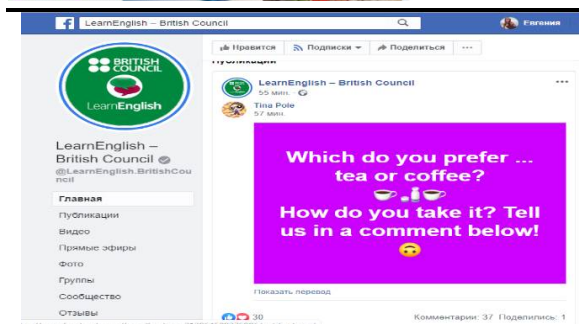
LearnEnglish – British Council

Евгения

BRITISH COUNCIL

LearnEnglish

LearnEnglish – British Council

@LearnEnglish.BritishCouncil

Главная

Публикации

Видео

Прямые эфиры

Фото

Группы

Сообщество

Отзывы

Нравится

Подписки

Поделиться

...

Публикации

LearnEnglish – British Council

55 мин.

Tina Pole

57 мин.

Which do you prefer ... tea or coffee?

How do you take it? Tell us in a comment below!

Показать перевод

30

Комментарии: 37 Поделились: 1